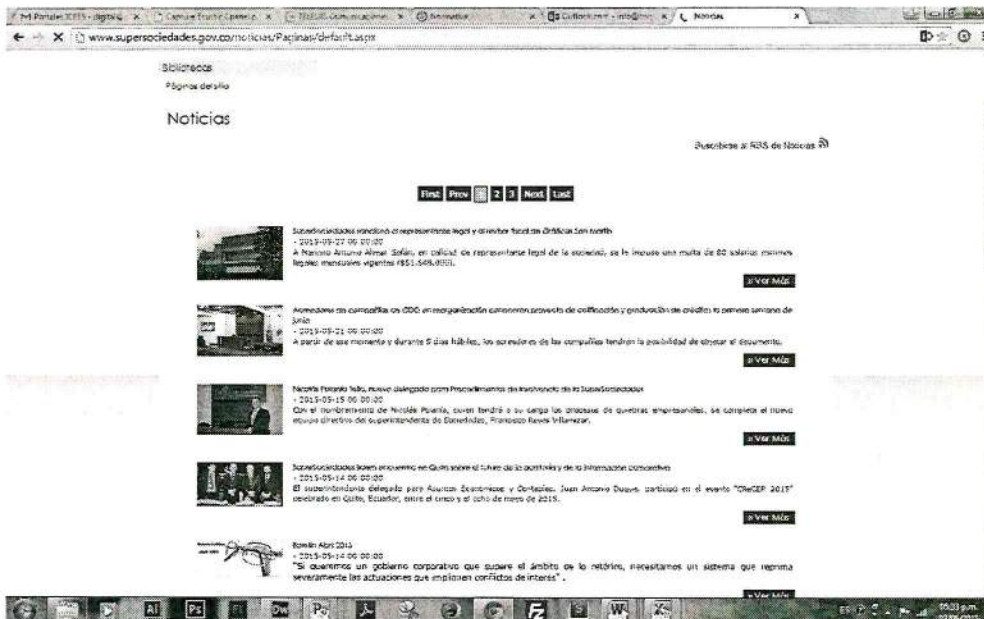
M Portales 2015 - digital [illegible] | Capture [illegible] | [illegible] Comunicaciones | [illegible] | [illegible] | Noticias

www.supersociedades.gov.co/noticias/Paginas/default.aspx

Biblioteca
Páginas del sitio

Noticias

Suscríbase al RSS de Noticias

First Prev 1 2 3 Next Last

Supersociedades sancionó al representante legal y revisor fiscal de Gráficas San Martín
- 2015-05-27 00:00:00
A Marcelo Antonio Almar Solán, en calidad de representante legal de la sociedad, se le impuso una multa de 80 salarios mínimos legales mensuales vigentes ($51.548.000).
» Ver Más

Acreedores de compañías en DDG en reorganización conocerán proyecto de calificación y graduación de créditos la primera semana de junio
- 2015-05-21 00:00:00
A partir de ese momento y durante 5 días hábiles, los acreedores de las compañías tendrán la posibilidad de objetar el documento.
» Ver Más

Nicolás Polanía Tello, nuevo delegado para Procedimientos de Insolvencia de la SuperSociedades
- 2015-05-15 00:00:00
Con el nombramiento de Nicolás Polanía, quien tendrá a su cargo los procesos de quiebras empresariales, se completa el nuevo equipo directivo del superintendente de Sociedades, Francisco Reyes Villamizar.
» Ver Más

SuperSociedades lideró encuentro en Quito sobre el futuro de la auditoría y de la información contable
- 2015-05-14 00:00:00
El superintendente delegado para Asuntos Económicos y Contables, Juan Antonio Duque, participó en el evento "CReCER 2015" celebrado en Quito, Ecuador, entre el cinco y el ocho de mayo de 2015.
» Ver Más

Rendición 2015
- 2015-05-14 00:00:00
"Si queremos un gobierno corporativo que supere el ámbito de lo retórico, necesitamos un sistema que reprima severamente las actuaciones que impliquen conflictos de interés".
» Ver Más

ES 10:33 p.m.